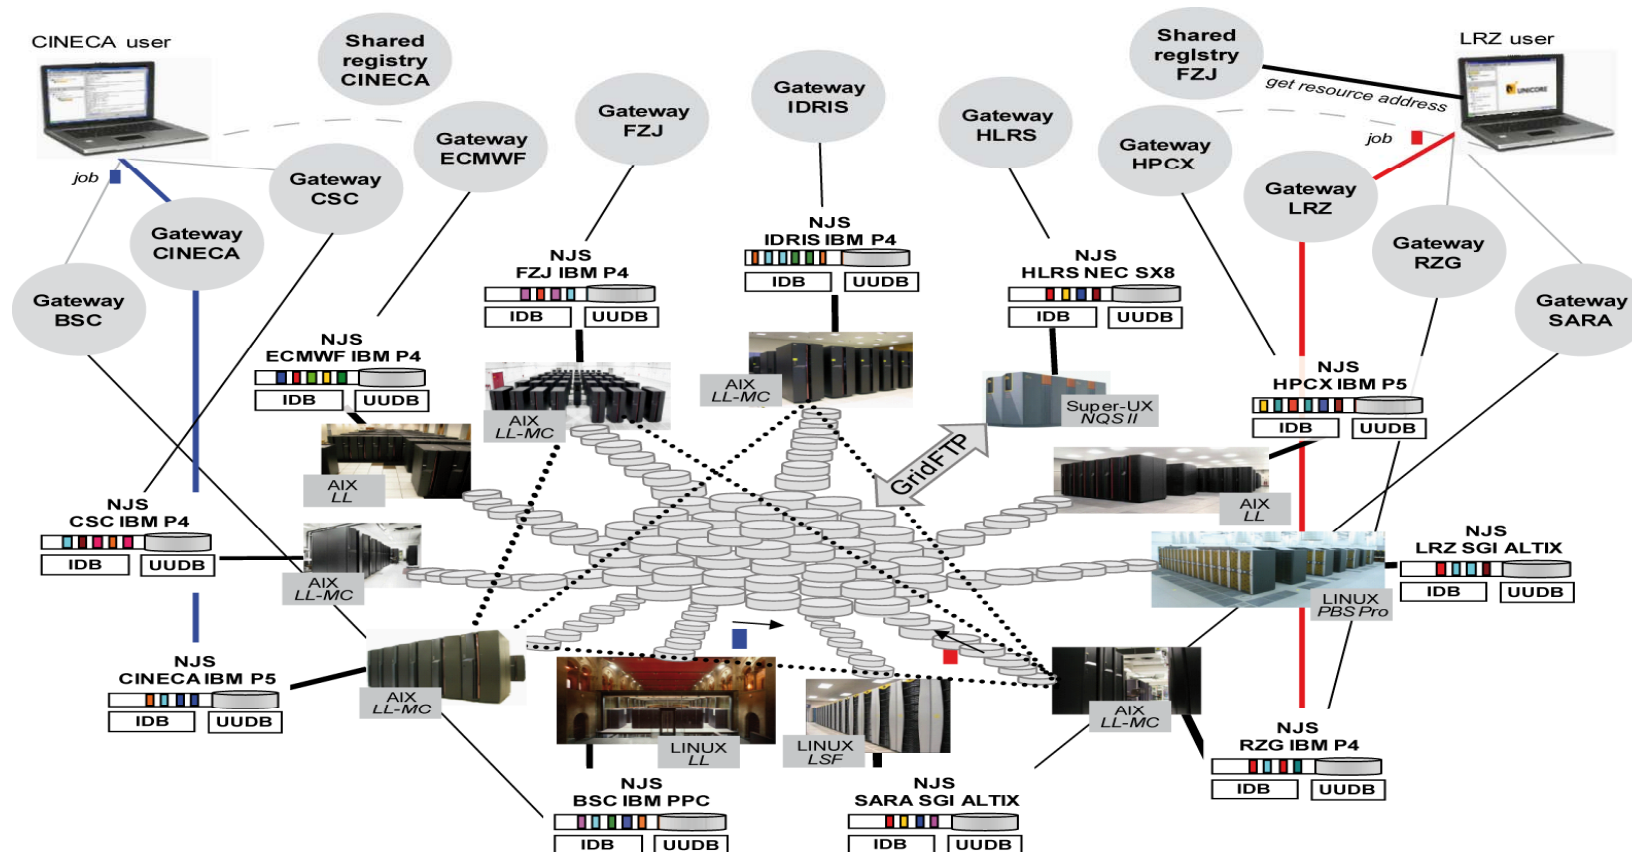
CINECA user

Shared registry CINECA

Gateway FZJ

Gateway IDRIS

Gateway HLRS

Shared registry FZJ

LRZ user

get resource address

job

Gateway ECMWF

Gateway CSC

job

Gateway CINECA

Gateway BSC

Gateway HPCX

Gateway LRZ

Gateway RZG

Gateway SARA

NJS IDRIS IBM P4

IDB UUDB

NJS FZJ IBM P4

IDB UUDB

NJS HLRS NEC SX8

IDB UUDB

NJS ECMWF IBM P4

IDB UUDB

NJS HPCX IBM P5

IDB UUDB

AIX LL-MC

AIX LL-MC

Super-UX NQS II

AIX LL

GridFTP

AIX LL

NJS CSC IBM P4

IDB UUDB

AIX LL-MC

NJS LRZ SGI ALTIX

IDB UUDB

LINUX PBS Pro

NJS CINECA IBM P5

IDB UUDB

AIX LL-MC

LINUX LL

LINUX LSF

AIX LL-MC

NJS RZG IBM P4

IDB UUDB

NJS BSC IBM PPC

IDB UUDB

NJS SARA SGI ALTIX

IDB UUDB